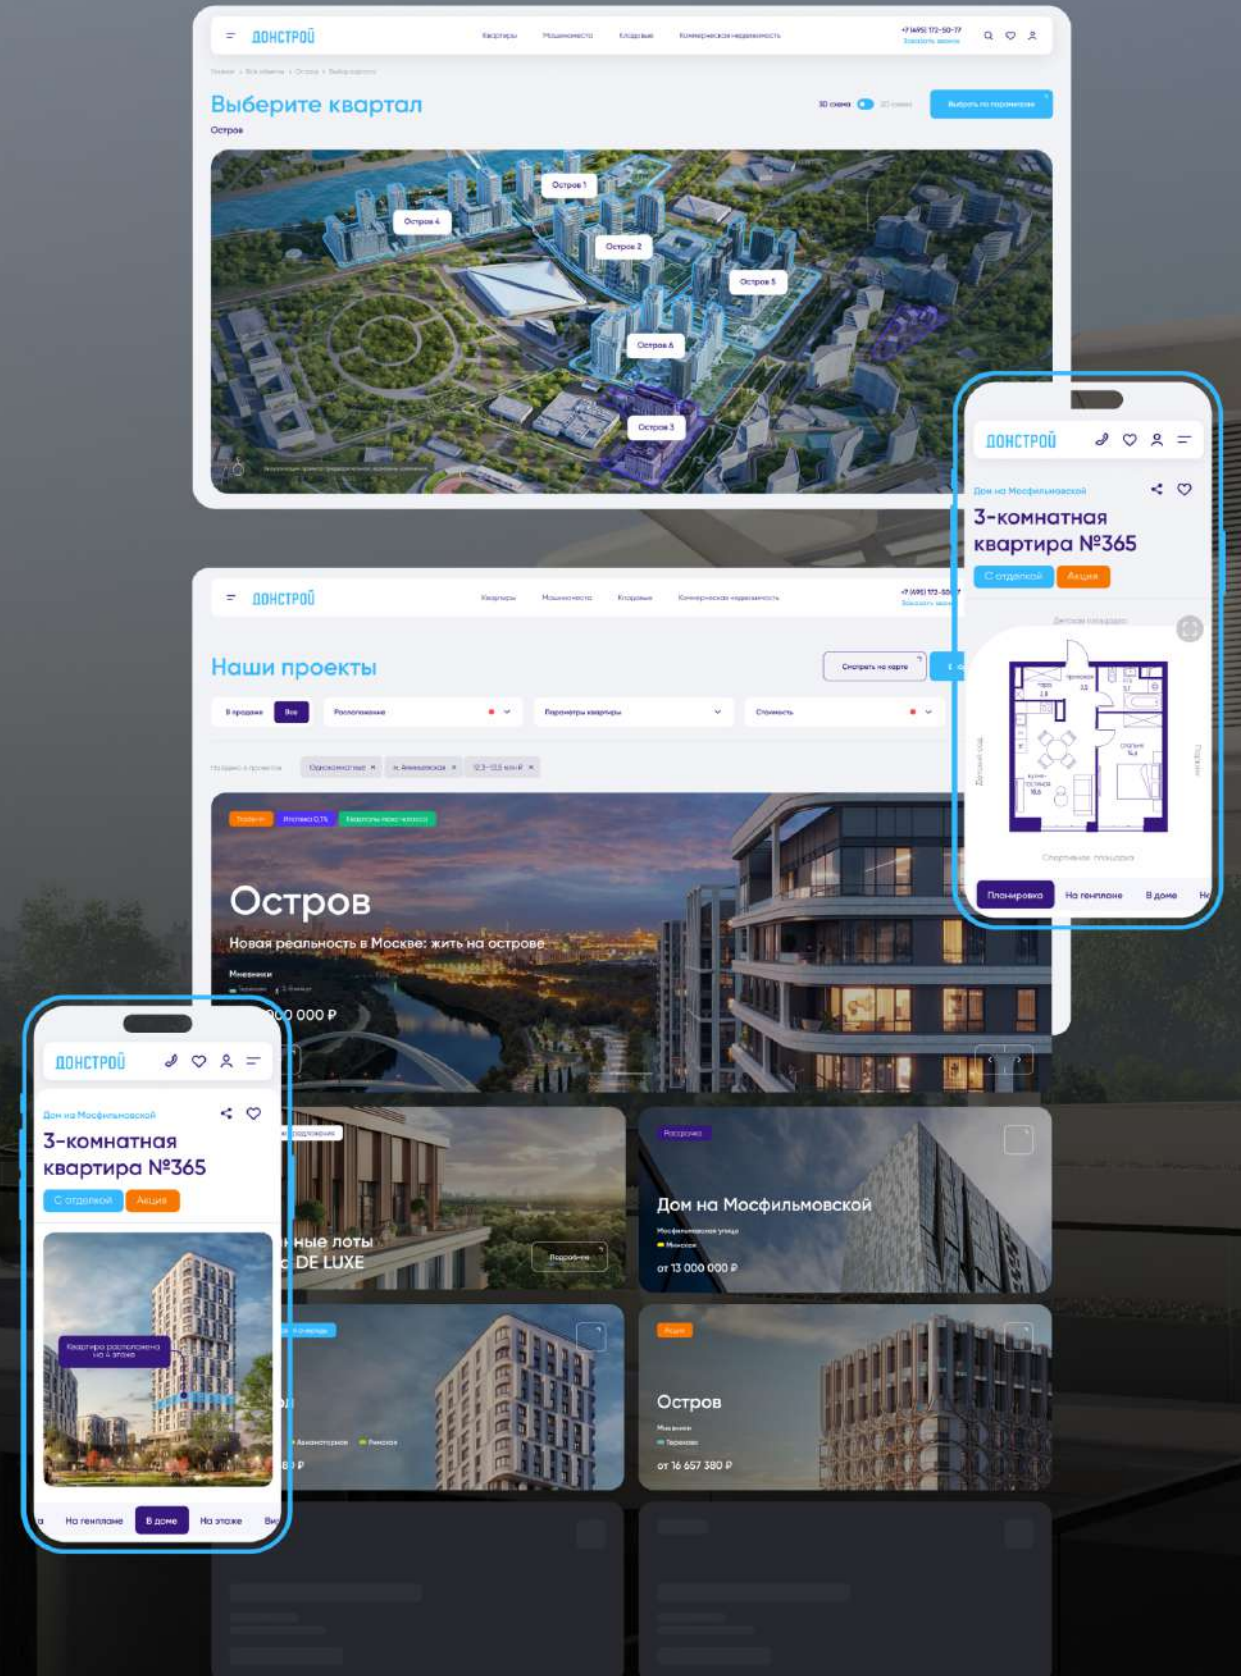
ДОНСТРОЙ
Квартиры Машиноместа Кладовые Коммерческая недвижимость
+7 (495) 172-50-77
Заказать звонок

Главная > Все объекты > Остров > Выбор квартала

Выберите квартал
Остров
3D схема 2D схема
Выбрать по параметрам

Остров 1
Остров 4
Остров 2
Остров 5
Остров 6
Остров 3

ДОНСТРОЙ
Дом на Мосфильмовской
3-комнатная квартира №365
С отделкой Акция
Детская площадка
Планировка На генплане В доме На

ДОНСТРОЙ
Квартиры Машиноместа Кладовые Коммерческая недвижимость
+7 (495) 172-50-77
Заказать звонок

Наши проекты
Смотреть на карте
В продаже Все
Расположение
Параметры квартиры
Стоимость
Однокомнатные × м. Аминьевская × 12.3–13.5 млн ₽ ×

Остров
Новая реальность в Москве: жить на острове
Мневники
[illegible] 000 000 ₽

ДОНСТРОЙ
Дом на Мосфильмовской
3-комнатная квартира №365
С отделкой Акция
Квартира расположена на 4 этаже
На генплане В доме На этаже Ви

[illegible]ные лоты
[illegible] DE LUXE
Подробнее

Рассрочка
Дом на Мосфильмовской
Мосфильмовская улица
Минская
от 13 000 000 ₽

Акция
Остров
Мневники
Терехово
от 16 657 380 ₽